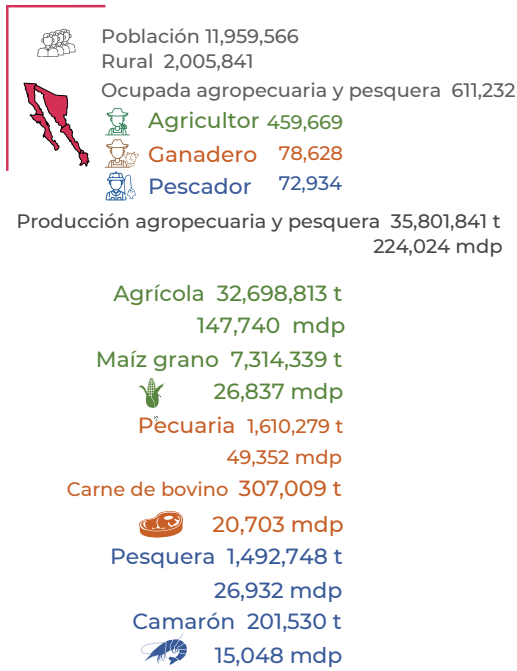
Población 11,959,566
Rural 2,005,841
Ocupada agropecuaria y pesquera 611,232
Agricultor 459,669
Ganadero 78,628
Pescador 72,934

Producción agropecuaria y pesquera 35,801,841 t
224,024 mdp

Agrícola 32,698,813 t
147,740 mdp
Maíz grano 7,314,339 t
26,837 mdp
Pecuaria 1,610,279 t
49,352 mdp
Carne de bovino 307,009 t
20,703 mdp
Pesquera 1,492,748 t
26,932 mdp
Camarón 201,530 t
15,048 mdp